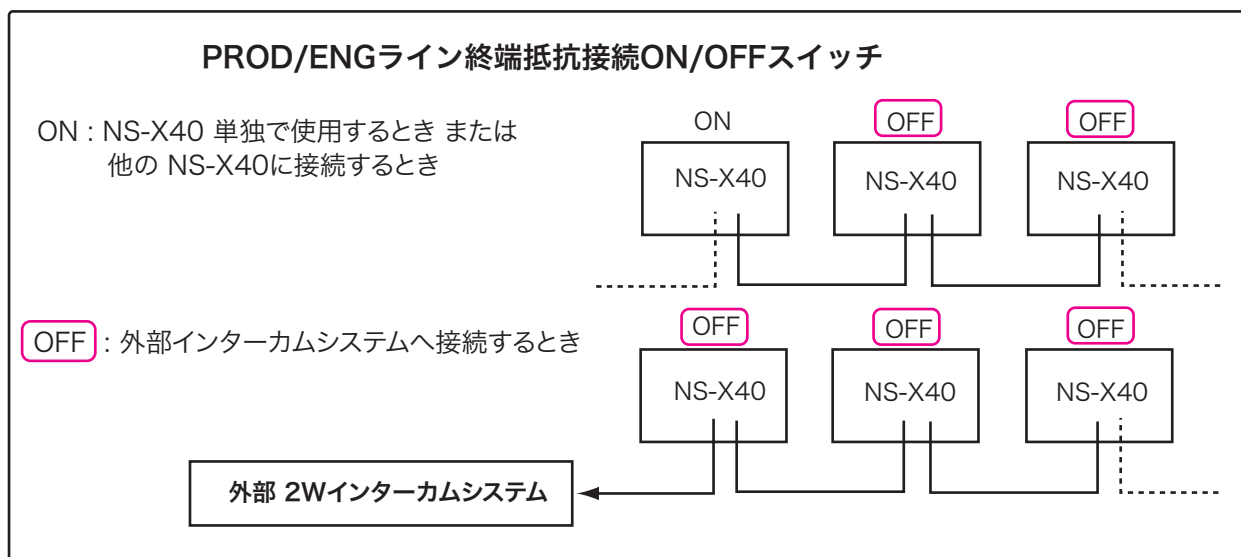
PROD/ENGライン終端抵抗接続ON/OFFスイッチ

ON : NS-X40 単独で使用するとき または
他の NS-X40に接続するとき

ON
NS-X40

OFF
NS-X40

OFF
NS-X40

OFF : 外部インターカムシステムへ接続するとき

OFF
NS-X40

OFF
NS-X40

OFF
NS-X40

外部 2Wインターカムシステム